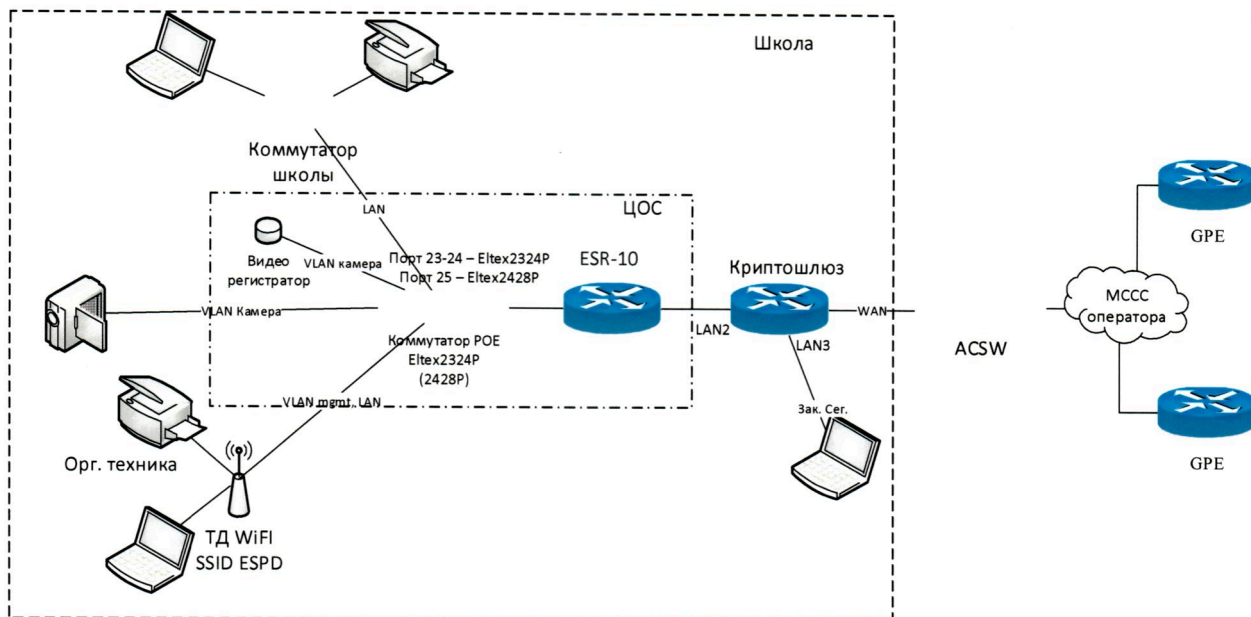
Школа

Коммутатор школы

LAN

ЦОС

Видео регистратор

VLAN камера

Порт 23-24 – Eltex2324P
Порт 25 – Eltex2428P

ESR-10

Криптошлюз

VLAN Камера

Коммутатор POE Eltex2324P (2428P)

LAN2

LAN3

WAN

ACSW

МССС оператора

GPE

GPE

VLAN mgmt, LAN

Зак. Сег.

Орг. техника

ТД WiFi
SSID ESPD